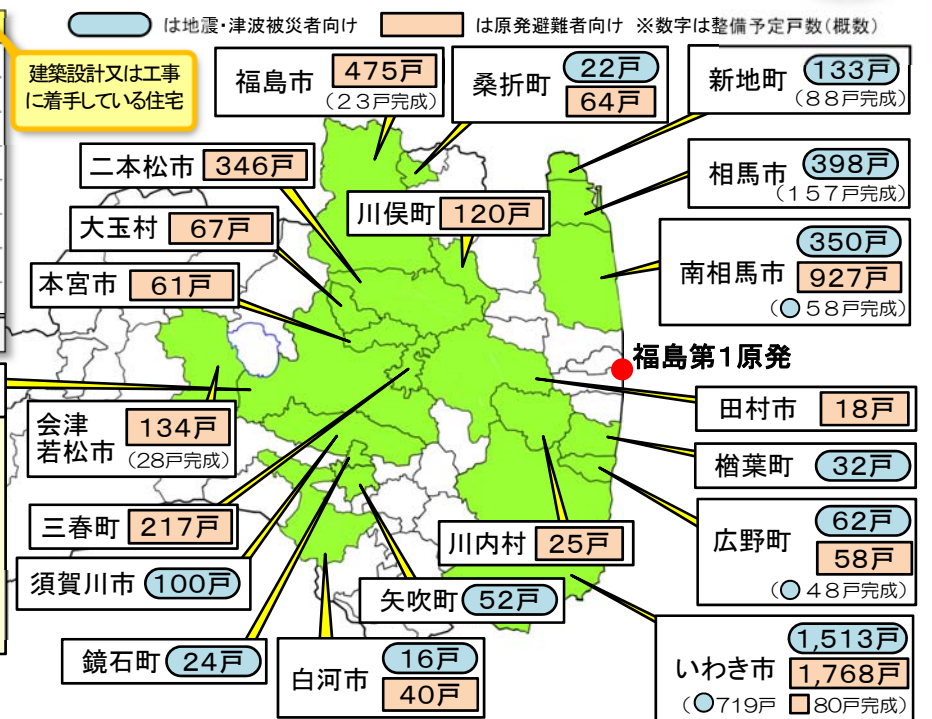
は地震・津波被災者向け　は原発避難者向け　※数字は整備予定戸数（概数）

建築設計又は工事に着手している住宅

福島市 475戸 （２３戸完成）

桑折町 22戸 64戸

新地町 133戸 （８８戸完成）

二本松市 346戸

相馬市 398戸 （１５７戸完成）

川俣町 120戸

大玉村 67戸

南相馬市 350戸 927戸 （５８戸完成）

本宮市 61戸

福島第１原発

田村市 18戸

会津若松市 134戸 (28戸完成)

楢葉町 32戸

広野町 62戸 58戸 （４８戸完成）

三春町 217戸

川内村 25戸

須賀川市 100戸

矢吹町 52戸

いわき市 1,513戸 1,768戸 （719戸 80戸完成）

鏡石町 24戸

白河市 16戸 40戸